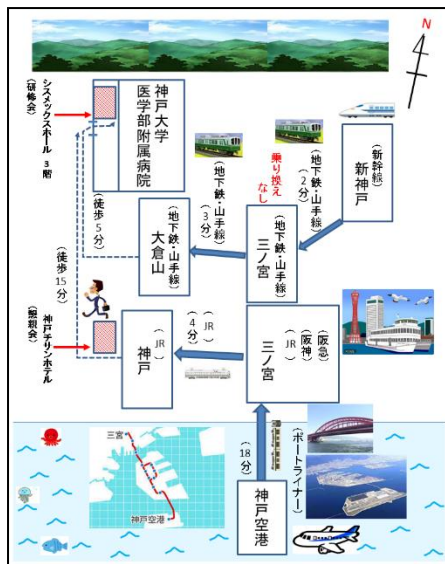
N

シスメックスホール 3階
（研修会）

神戸大学
医学部附属病院

（徒歩5分）

（新幹線）
新神戸

（地下鉄・山手線）
（2分）

乗り換えなし

（地下鉄・山手線）
（3分）

大倉山
（地下鉄・山手線）

三ノ宮
（地下鉄・山手線）

（徒歩15分）

神戸チサンホテル
（懇親会）

神戸
（JR）

（JR）
（4分）

三ノ宮
（阪急）
（阪神）
（JR）

（18分）

（ポートライナー）

三宮

神戸空港

神戸空港